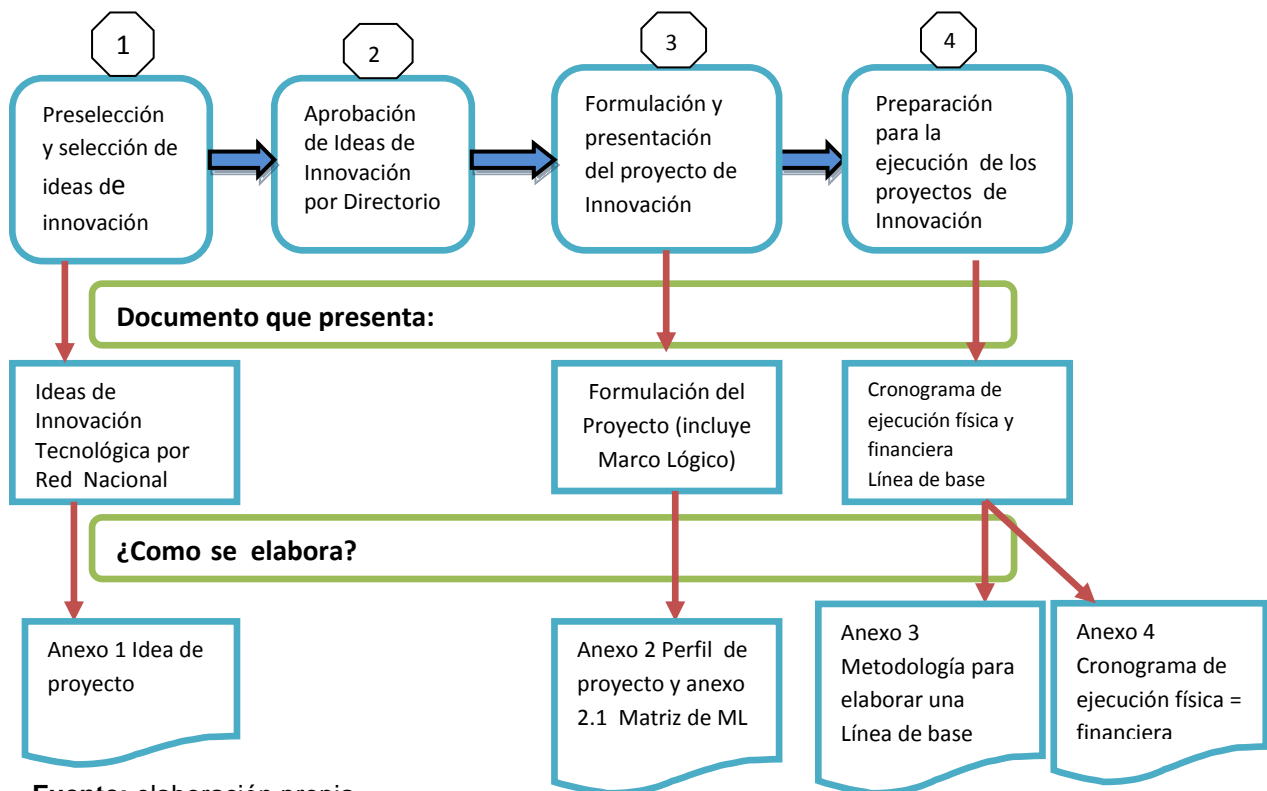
1

Preselección y selección de ideas de innovación

2

Aprobación de Ideas de Innovación por Directorio

3

Formulación y presentación del proyecto de Innovación

4

Preparación para la ejecución de los proyectos de Innovación

Documento que presenta:

Ideas de Innovación Tecnológica por Red Nacional

Formulación del Proyecto (incluye Marco Lógico)

Cronograma de ejecución física y financiera
Línea de base

¿Como se elabora?

Anexo 1 Idea de proyecto

Anexo 2 Perfil de proyecto y anexo 2.1 Matriz de ML

Anexo 3 Metodología para elaborar una Línea de base

Anexo 4 Cronograma de ejecución física = financiera

Fuente: elaboración propia